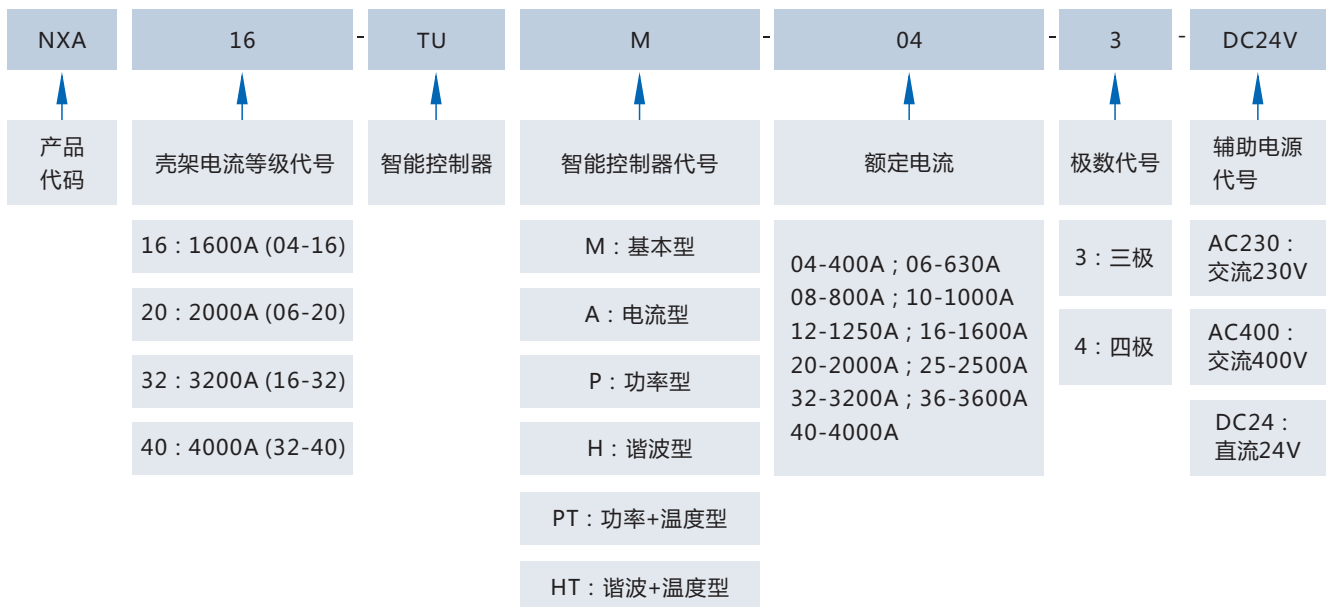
NXA

16

-

TU

M

-

04

-

3

-

DC24V

产品代码

壳架电流等级代号

智能控制器

智能控制器代号

额定电流

极数代号

辅助电源代号

16：1600A (04-16)

20：2000A (06-20)

32：3200A (16-32)

40：4000A (32-40)

M：基本型

A：电流型

P：功率型

H：谐波型

PT：功率+温度型

HT：谐波+温度型

04-400A；06-630A
08-800A；10-1000A
12-1250A；16-1600A
20-2000A；25-2500A
32-3200A；36-3600A
40-4000A

3：三极

4：四极

AC230：交流230V

AC400：交流400V

DC24：直流24V